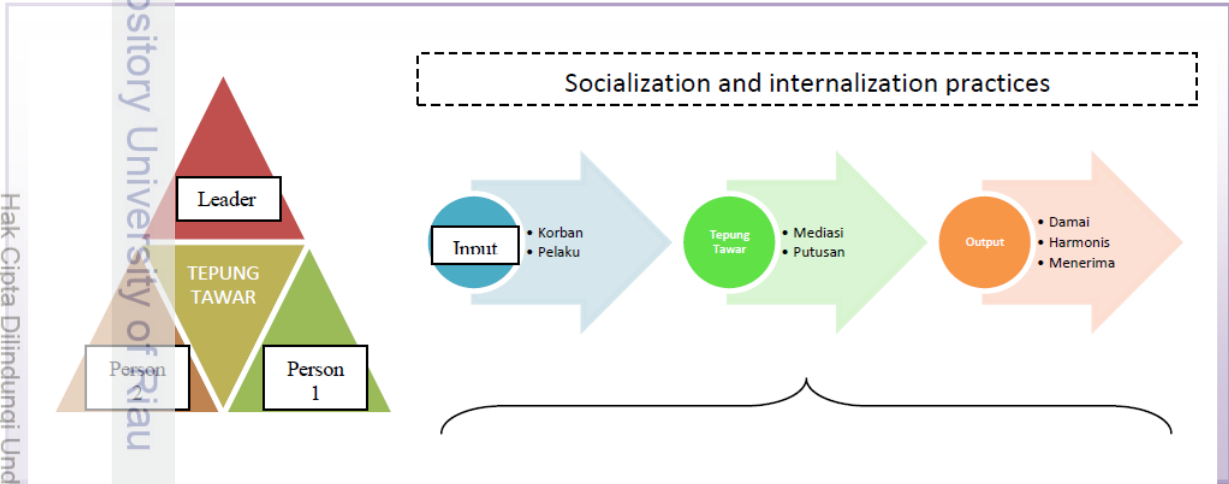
Hak Cipta Dilindungi Und

pository University of Riau

Leader

TEPUNG TAWAR

Person 2

Person 1

Socialization and internalization practices

Input

• Korban
• Pelaku

Tepung Tawar

• Mediasi
• Putusan

Output

• Damai
• Harmonis
• Menerima